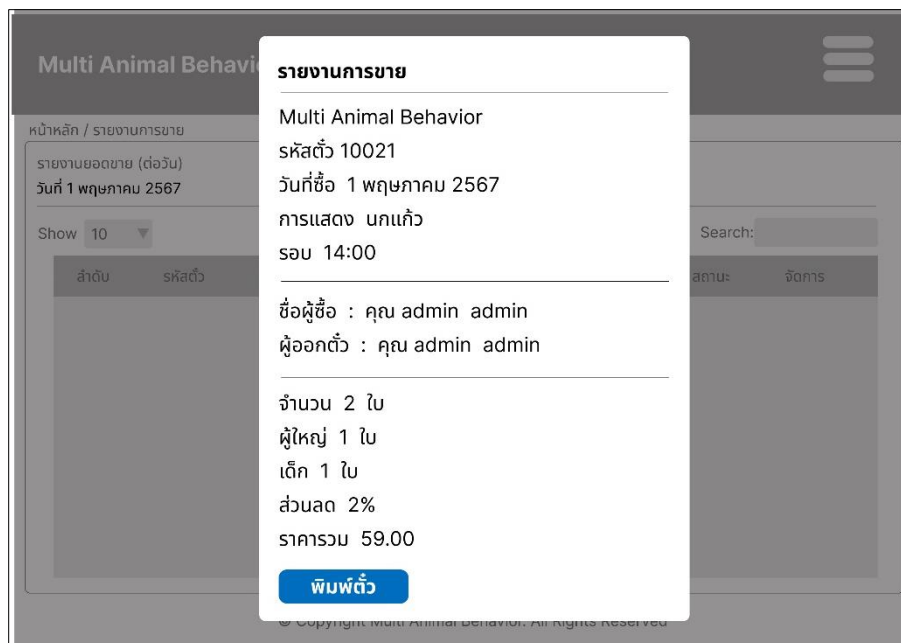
Multi Animal Behavi

หน้าหลัก / รายงานการขาย

รายงานยอดขาย (ต่อวัน)
วันที่ 1 พฤษภาคม 2567

Show 10

Search:

| ลำดับ | รหัสตั๋ว | สถานะ | จัดการ |
|---|---|---|---|

รายงานการขาย

Multi Animal Behavior
รหัสตั๋ว 10021
วันที่ซื้อ 1 พฤษภาคม 2567
การแสดง นกแก้ว
รอบ 14:00

ชื่อผู้ซื้อ : คุณ admin admin
ผู้ออกตั๋ว : คุณ admin admin

จำนวน 2 ใบ
ผู้ใหญ่ 1 ใบ
เด็ก 1 ใบ
ส่วนลด 2%
ราคารวม 59.00

พิมพ์ตั๋ว

© Copyright Multi Animal Behavior. All Rights Reserved